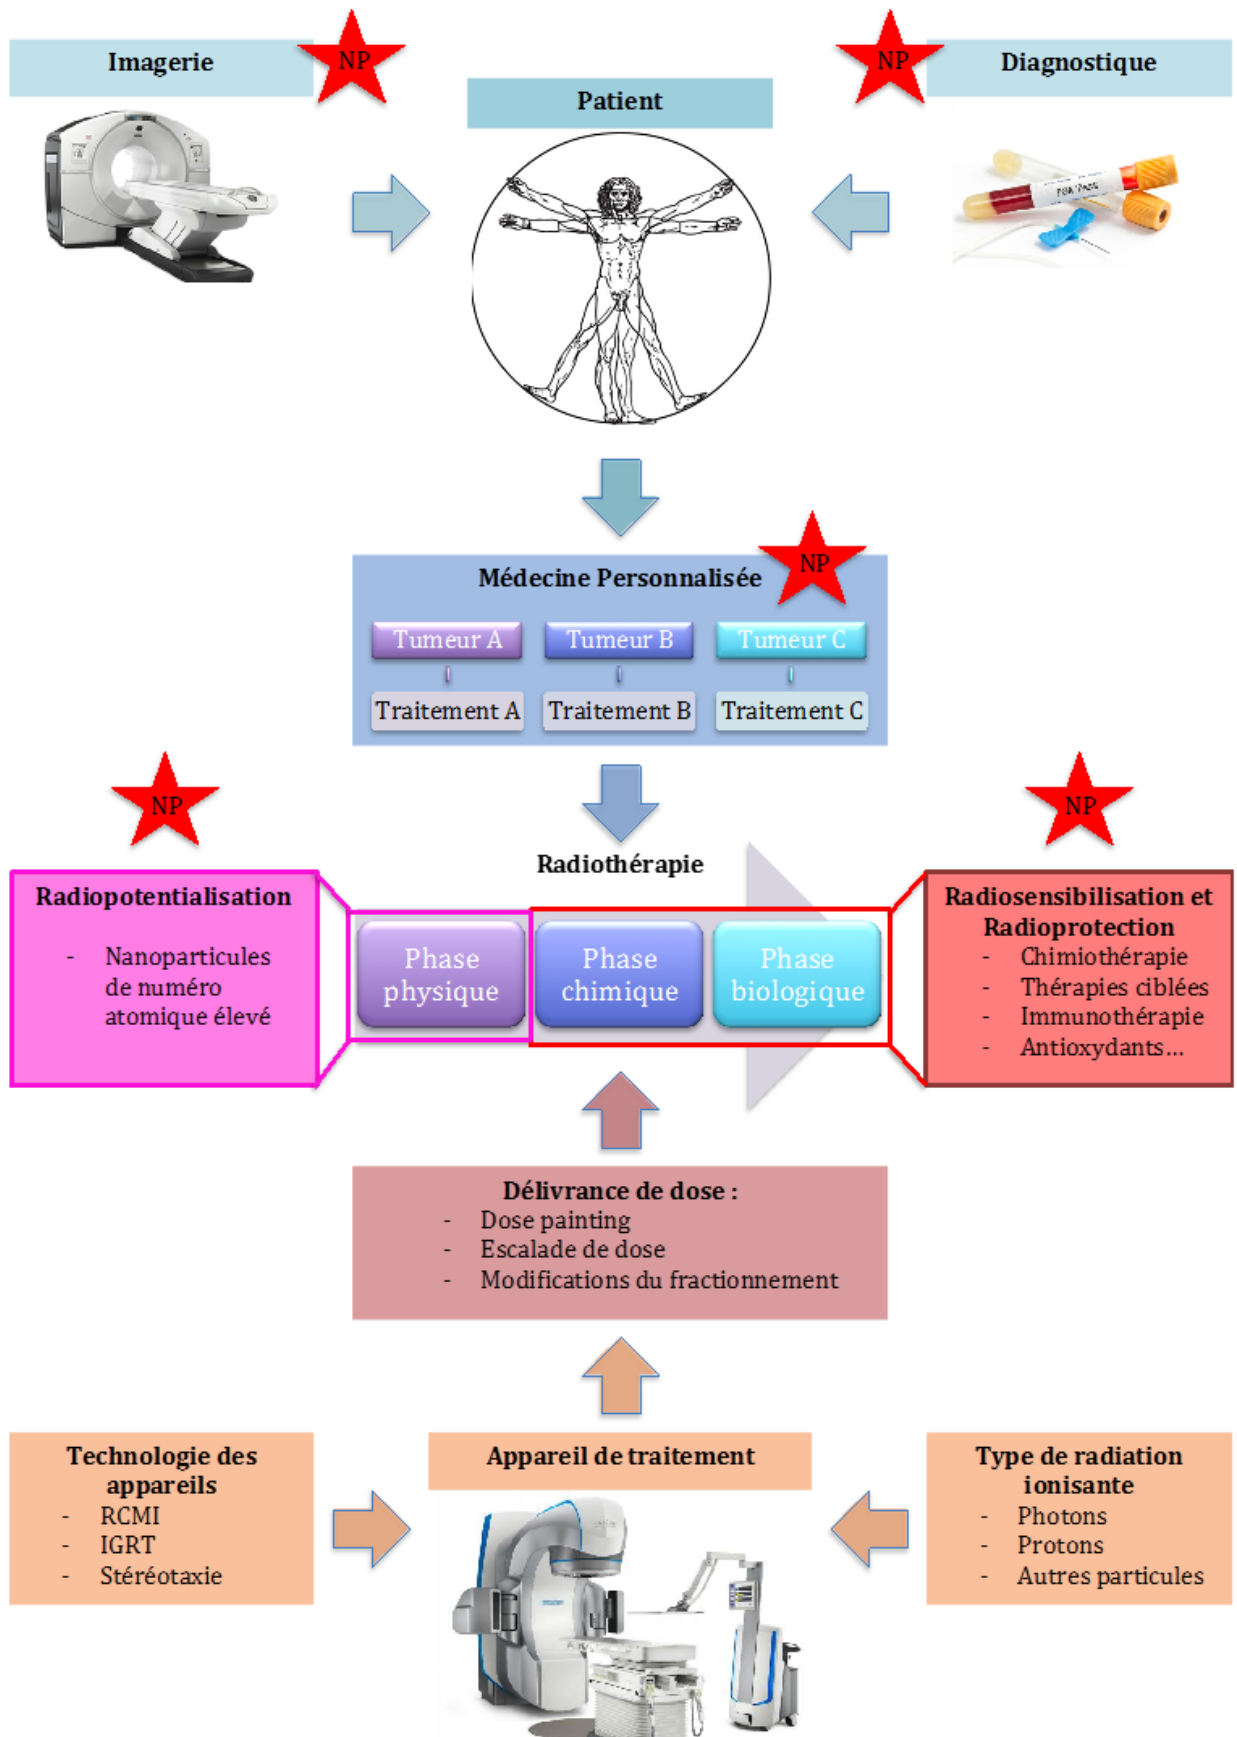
Imagerie

NP

Patient

NP

Diagnostique

Médecine Personnalisée

NP

Tumeur A

Tumeur B

Tumeur C

Traitement A

Traitement B

Traitement C

NP

NP

Radiothérapie

Radiopotentialisation

- Nanoparticules de numéro atomique élevé

Phase physique

Phase chimique

Phase biologique

Radiosensibilisation et Radioprotection

- Chimiothérapie
- Thérapies ciblées
- Immunothérapie
- Antioxydants…

Délivrance de dose :

- Dose painting
- Escalade de dose
- Modifications du fractionnement

Technologie des appareils

- RCMI
- IGRT
- Stéréotaxie

Appareil de traitement

Type de radiation ionisante

- Photons
- Protons
- Autres particules